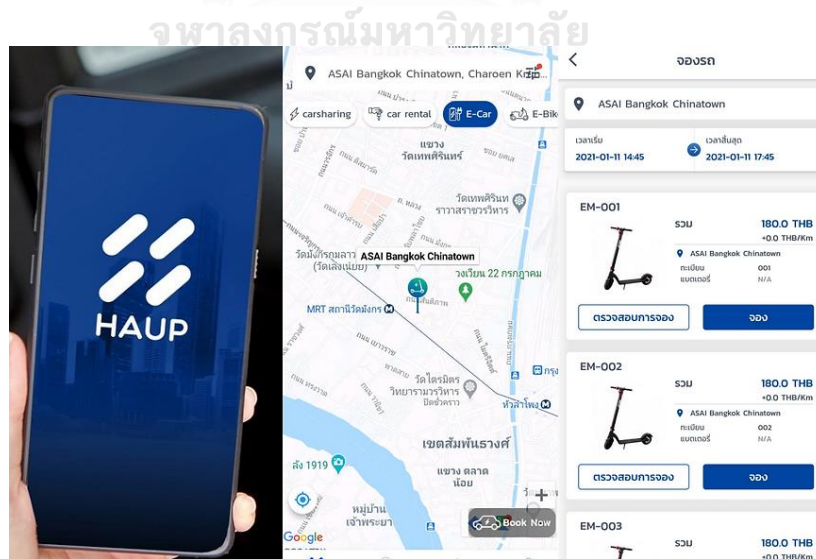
จุฬาลงกรณ์มหาวิทยาลัย

HAUP

ASAI Bangkok Chinatown, Charoen Krung

carsharing car rental E-Car E-Bike

แขวง วัดเทพศิรินทร์

วัดเทพศิรินทร์ ราวาสราชวรวิหาร

วัดมังกรกมลาวาส (วัดเล่งเน่ยยี่)

ASAI Bangkok Chinatown

วงเวียน 22 กรกฎาคม

MRT สถานีวัดมังกร

วัดไตรมิตร วิทยารามวรวิหาร

หัวลำโพง

เขตสัมพันธวงศ์

ลัง 1919

แขวง ตลาด น้อย

หมู่บ้าน เจ้าพระยา

Google

Book Now

จองรถ

ASAI Bangkok Chinatown

เวลาเริ่ม
2021-01-11 14:45

เวลาสิ้นสุด
2021-01-11 17:45

EM-001
รวม 180.0 THB
+0.0 THB/Km
ASAI Bangkok Chinatown
ทะเบียน 001
แบตเตอรี่ N/A
ตรวจสอบการจอง
จอง

EM-002
รวม 180.0 THB
+0.0 THB/Km
ASAI Bangkok Chinatown
ทะเบียน 002
แบตเตอรี่ N/A
ตรวจสอบการจอง
จอง

EM-003
รวม 180.0 THB
+0.0 THB/Km